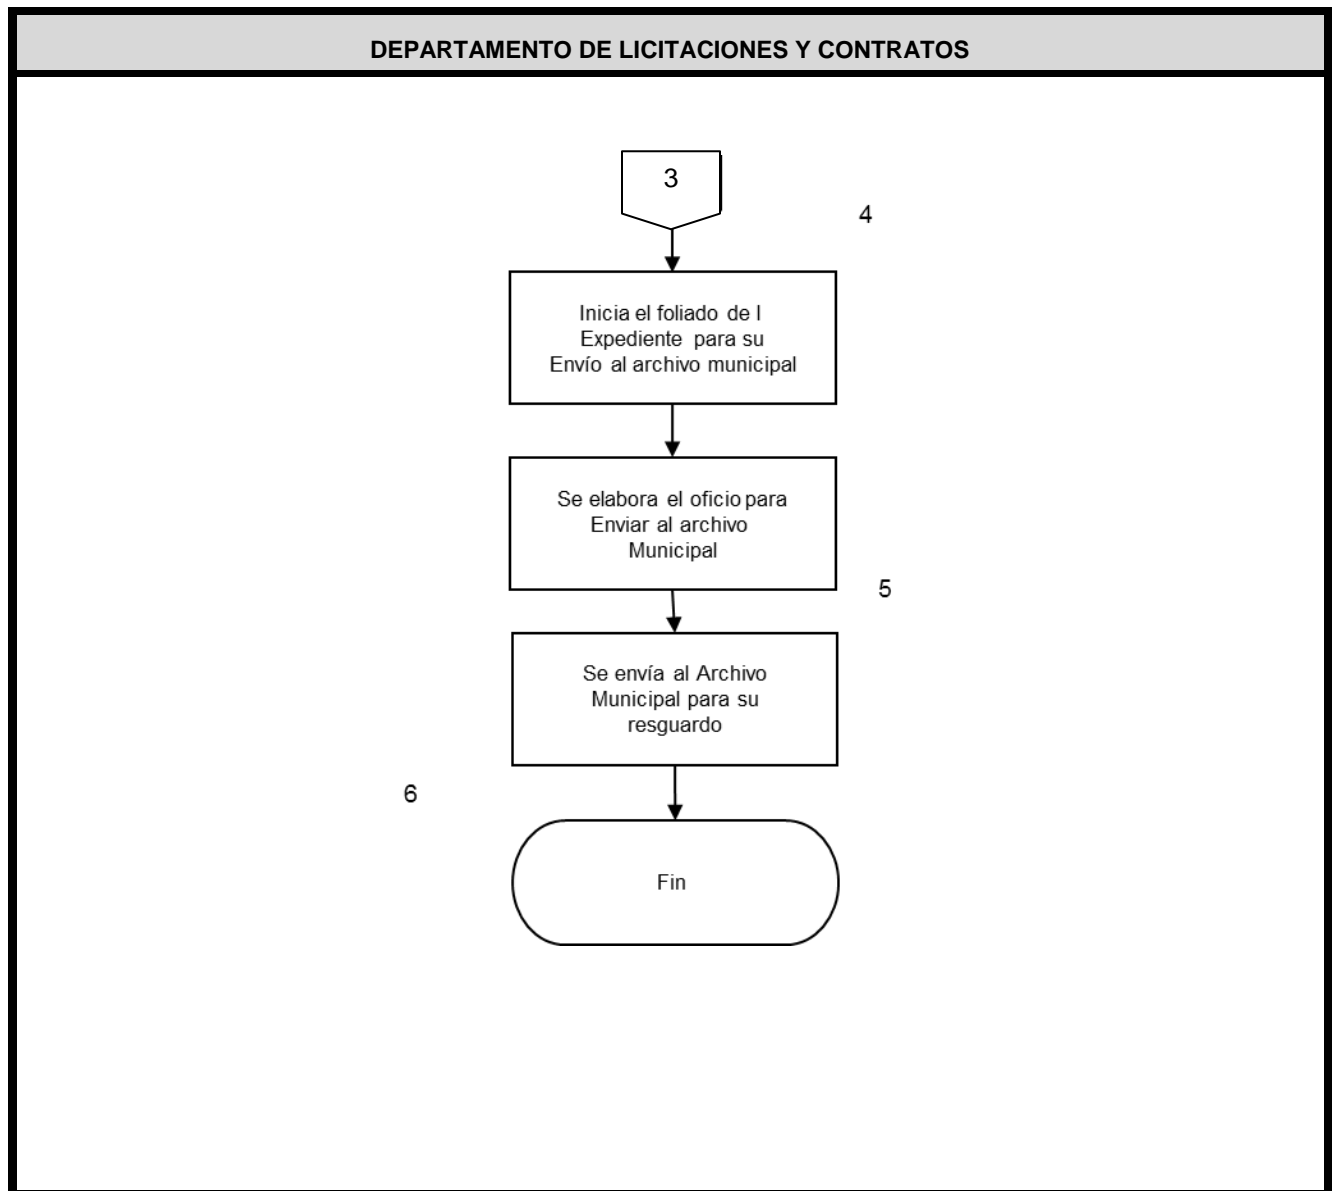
DEPARTAMENTO DE LICITACIONES Y CONTRATOS

3

4

Inicia el foliado de l Expediente para su Envío al archivo municipal

Se elabora el oficio para Enviar al archivo Municipal

5

Se envía al Archivo Municipal para su resguardo

6

Fin